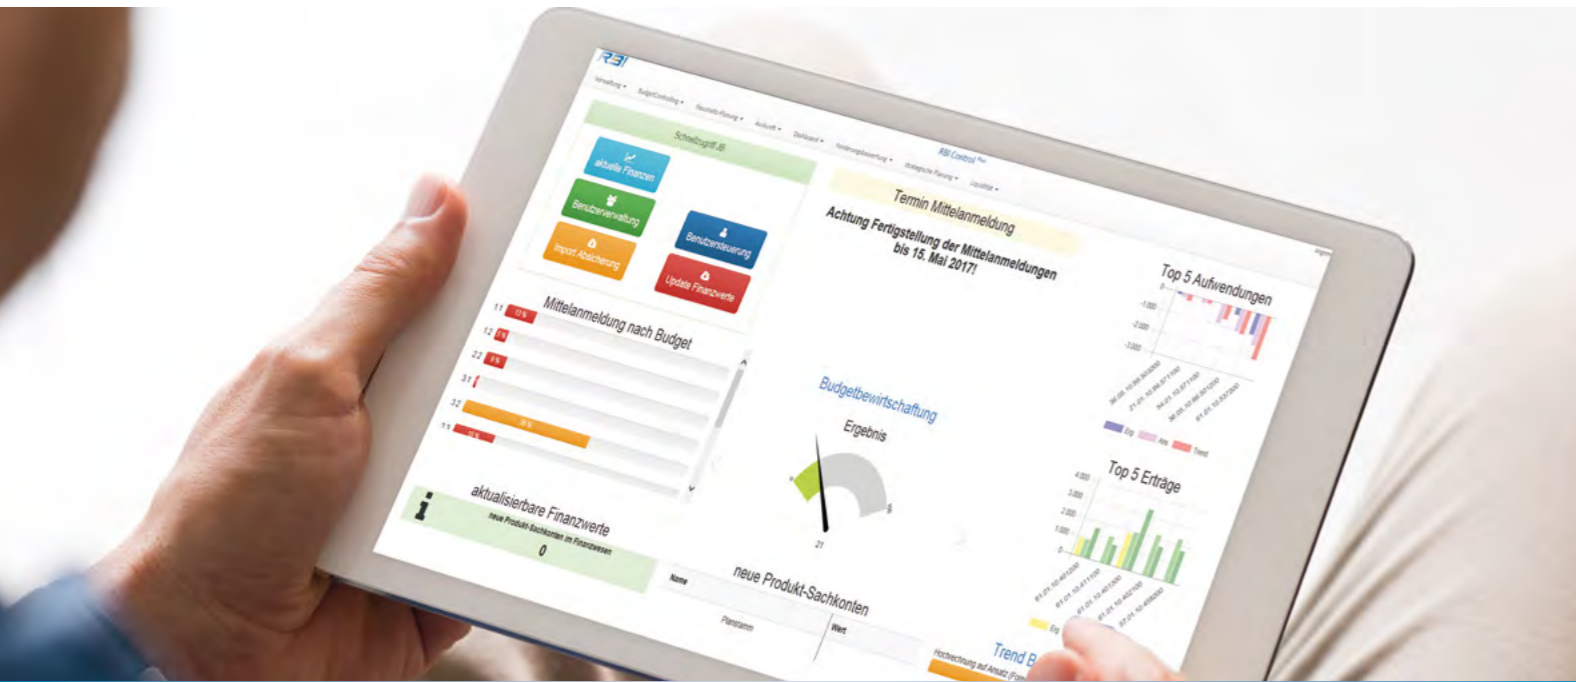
RBI

Verwaltung ▾ BudgetControlling ▾ Haushalts-Planung ▾ Auskunft ▾ Dashboard ▾ Förderungsplanung ▾ Strategische Planung ▾ Liquidität ▾

RBI Control

Schnellzugriff JB

aktuelle Finanzen

Benutzerverwaltung

Benutzersteuerung

Import Absicherung

Update Finanzwerte

Termin Mittelanmeldung

Achtung Fertigstellung der Mittelanmeldungen bis 15. Mai 2017!

Mittelanmeldung nach Budget

11 10 %
12 1 %
22 8 %
31
32 39 %
11 20 %

Budgetbewirtschaftung

Ergebnis

21

aktualisierbare Finanzwerte

neue Produkt-Sachkonten im Finanzwesen

0

neue Produkt-Sachkonten

Name

Planstamm

Wert

Top 5 Aufwendungen

0
-1.000
-2.000
-3.000

Erg. Ans. Trend

Top 5 Erträge

4.000
3.000
2.000
1.000
0

Erg.

Trend B

Hochrechnung auf Ansatz (Pro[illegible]